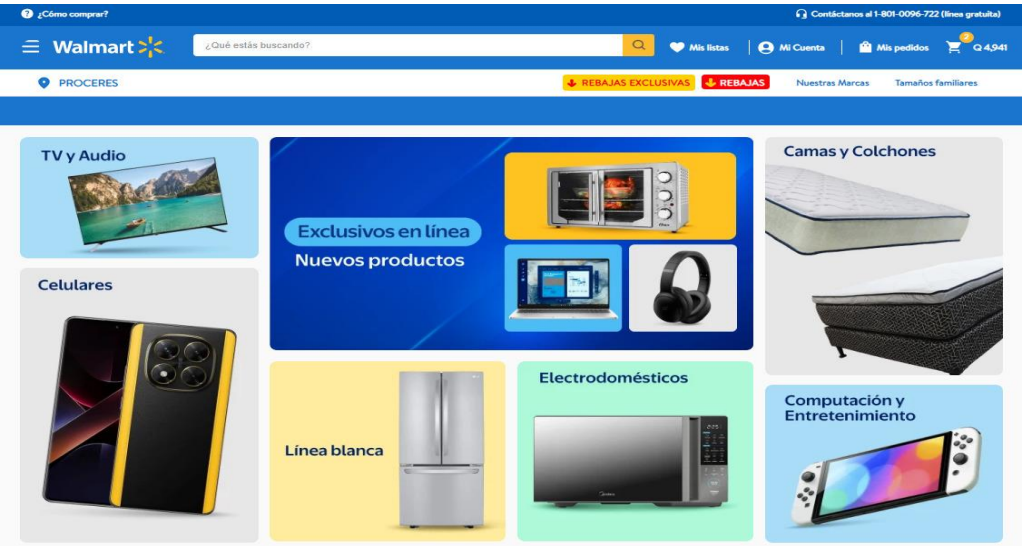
¿Cómo comprar?

Contáctanos al 1-801-0096-722 (línea gratuita)

Walmart

¿Qué estás buscando?

Mis listas

Mi Cuenta

Mis pedidos

2

Q 4,941

PROCERES

REBAJAS EXCLUSIVAS

REBAJAS

Nuestras Marcas

Tamaños familiares

TV y Audio

Exclusivos en línea

Nuevos productos

Camas y Colchones

Celulares

Línea blanca

Electrodomésticos

Computación y Entretenimiento